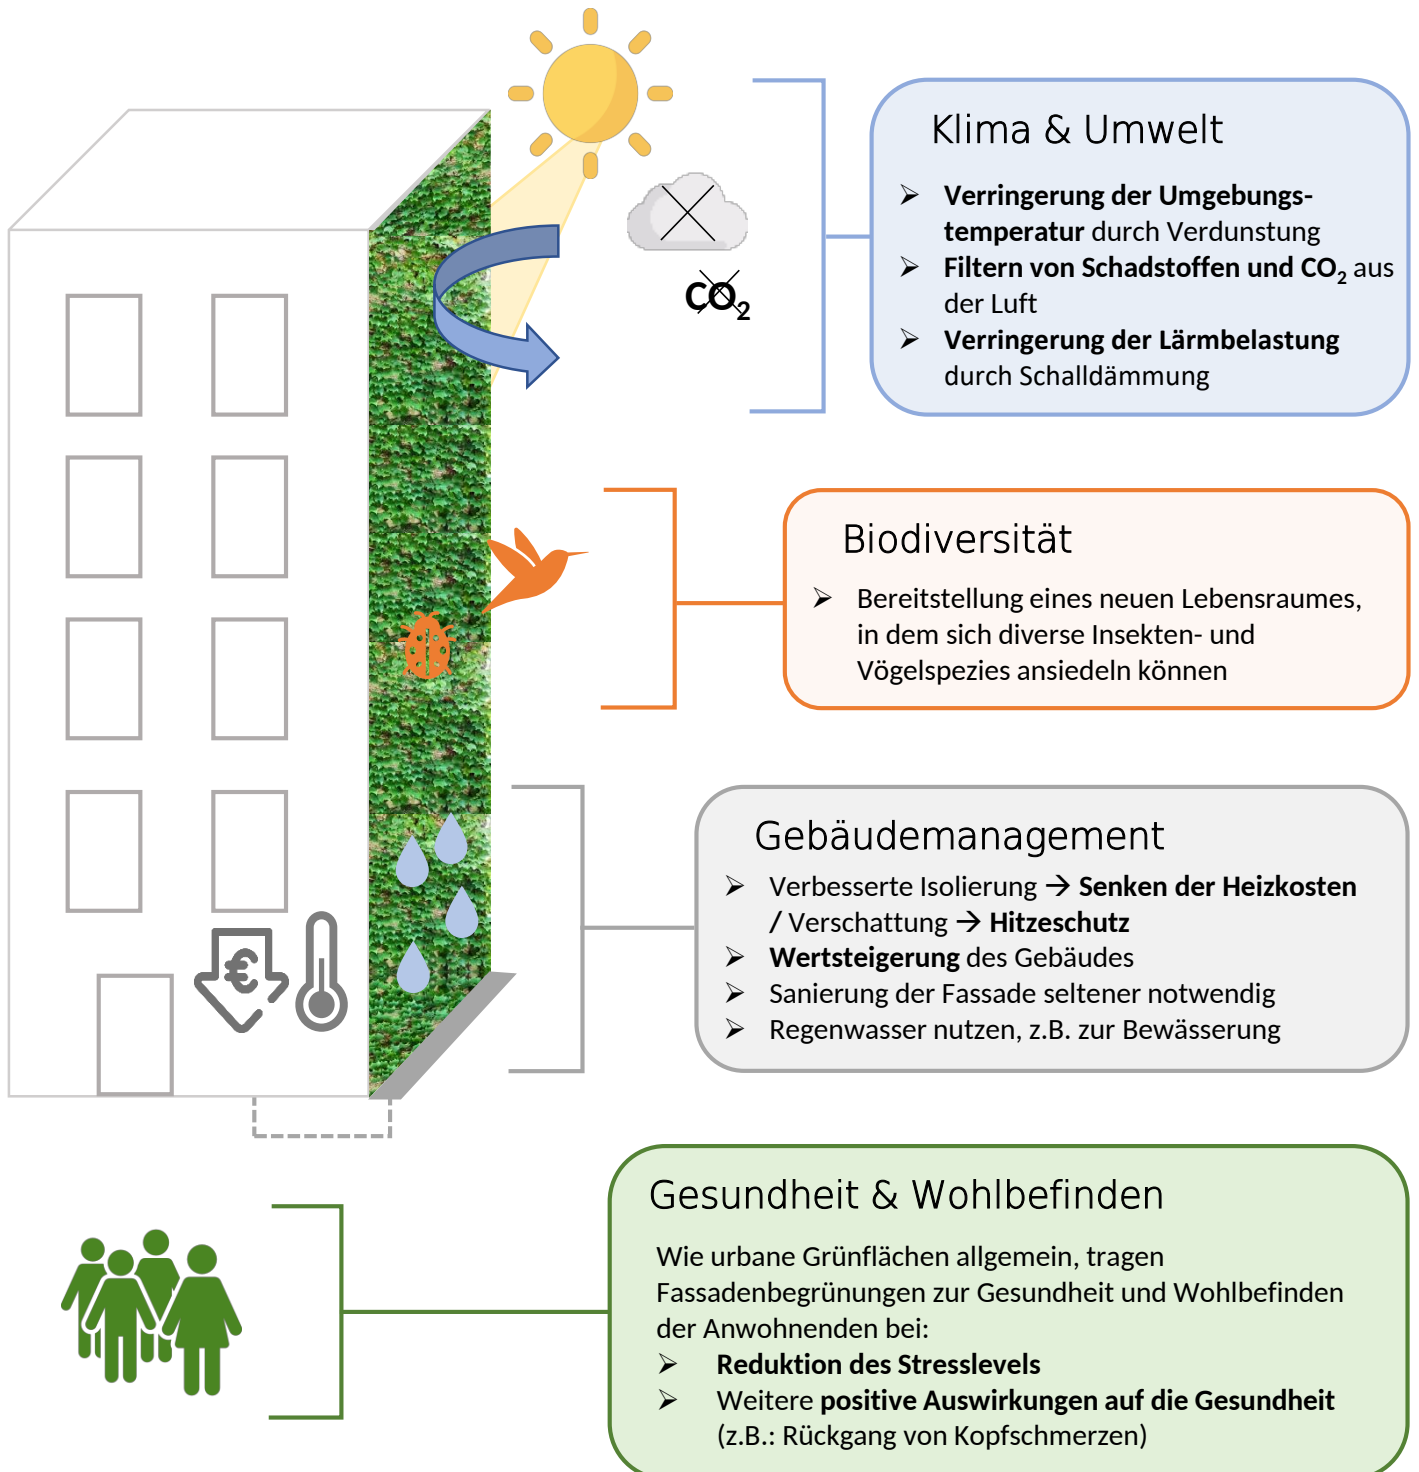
$CO_2$

€

Klima & Umwelt

➢ Verringerung der Umgebungstemperatur durch Verdunstung
➢ Filtern von Schadstoffen und $CO_2$ aus der Luft
➢ Verringerung der Lärmbelastung durch Schalldämmung

Biodiversität

➢ Bereitstellung eines neuen Lebensraumes, in dem sich diverse Insekten- und Vögelspezies ansiedeln können

Gebäudemanagement

➢ Verbesserte Isolierung → Senken der Heizkosten / Verschattung → Hitzeschutz
➢ Wertsteigerung des Gebäudes
➢ Sanierung der Fassade seltener notwendig
➢ Regenwasser nutzen, z.B. zur Bewässerung

Gesundheit & Wohlbefinden

Wie urbane Grünflächen allgemein, tragen Fassadenbegrünungen zur Gesundheit und Wohlbefinden der Anwohnenden bei:
➢ Reduktion des Stresslevels
➢ Weitere positive Auswirkungen auf die Gesundheit (z.B.: Rückgang von Kopfschmerzen)